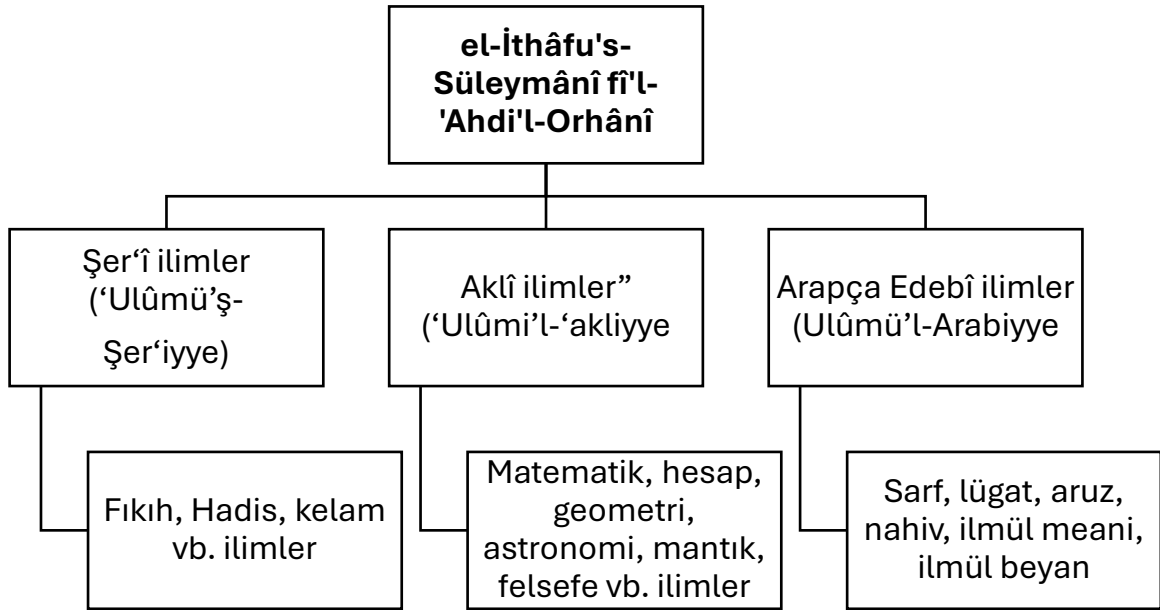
el-İthâfu's-Süleymânî fî'l-'Ahdi'l-Orhânî

Şer‘î ilimler (‘Ulûmü’ş-Şer‘iyye)

Aklî ilimler” (‘Ulûmi’l-‘akliyye

Arapça Edebî ilimler (Ulûmü’l-Arabiyye

Fıkıh, Hadis, kelam vb. ilimler

Matematik, hesap, geometri, astronomi, mantık, felsefe vb. ilimler

Sarf, lügat, aruz, nahiv, ilmül meani, ilmül beyan